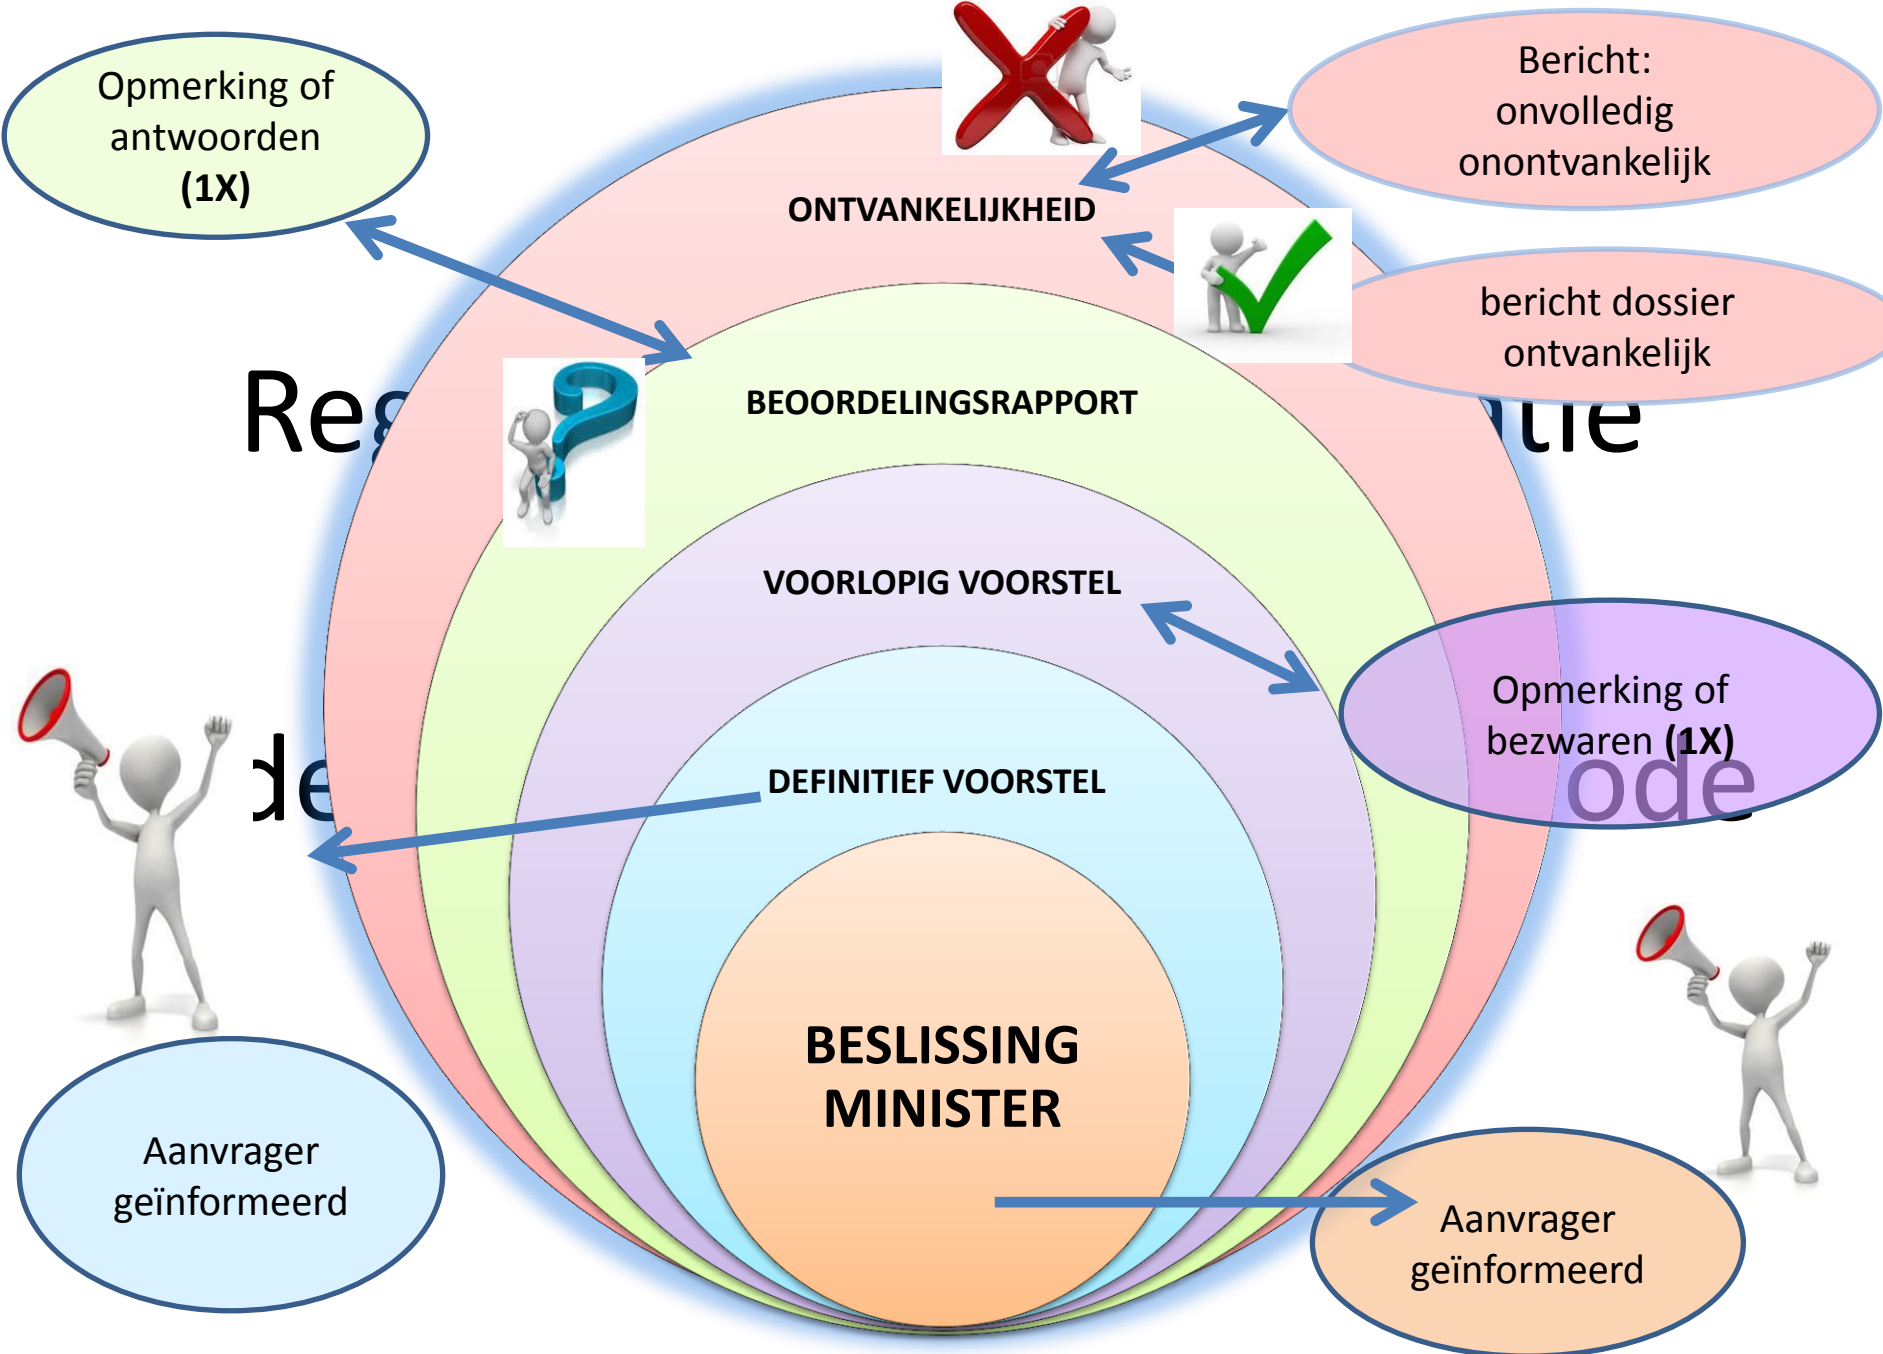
Opmerking of antwoorden (1X)

Bericht: onvolledig onontvankelijk

ONTVANKELIJKHEID

bericht dossier ontvankelijk

Reg

tie

BEOORDELINGSRAPPORT

VOORLOPIG VOORSTEL

Opmerking of bezwaren (1X)

de

ode

DEFINITIEF VOORSTEL

BESLISSING MINISTER

Aanvrager geïnformeerd

Aanvrager geïnformeerd